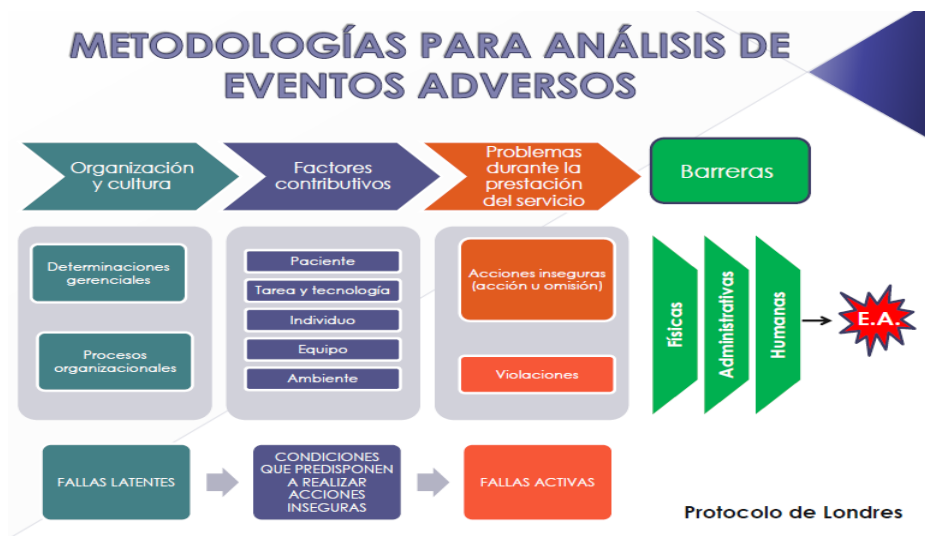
METODOLOGÍAS PARA ANÁLISIS DE EVENTOS ADVERSOS

Organización y cultura

Factores contributivos

Problemas durante la prestación del servicio

Barreras

Determinaciones gerenciales

Procesos organizacionales

Paciente

Tarea y tecnología

Individuo

Equipo

Ambiente

Acciones inseguras (acción u omisión)

Violaciones

Físicas

Administrativas

Humanas

E.A

FALLAS LATENTES

CONDICIONES QUE PREDISPONEN A REALIZAR ACCIONES INSEGURAS

FALLAS ACTIVAS

Protocolo de Londres